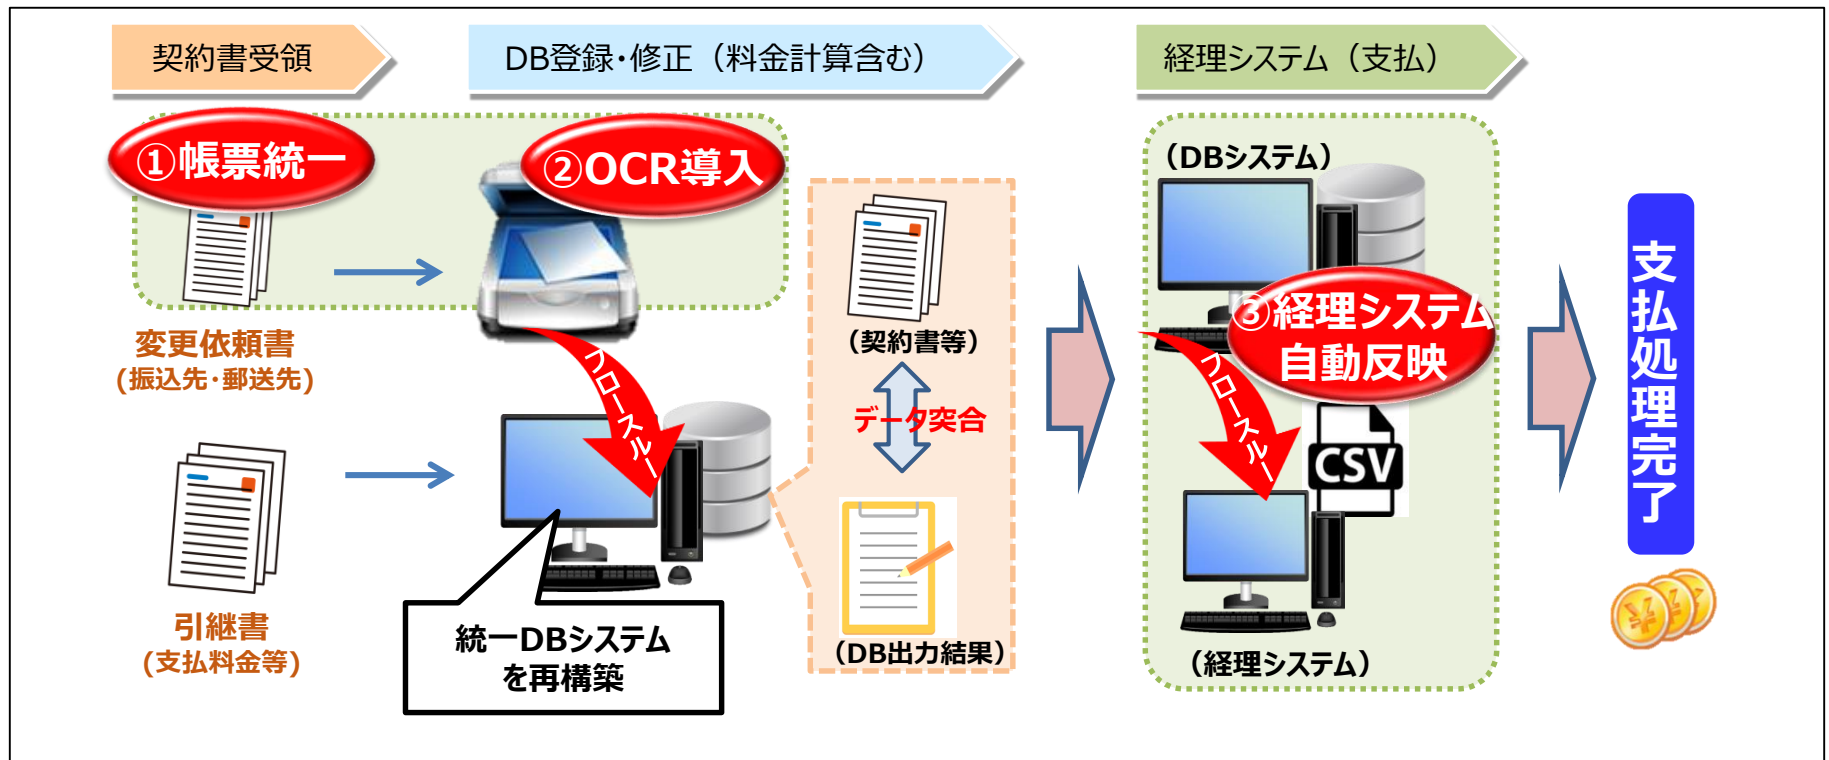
契約書受領

DB登録・修正（料金計算含む）

経理システム（支払）

①帳票統一

②OCR導入

変更依頼書
（振込先・郵送先）

フロースルー

（契約書等）

データ突合

（DB出力結果）

引継書
（支払料金等）

統一DBシステム
を再構築

（DBシステム）

③経理システム
自動反映

フロースルー

CSV

（経理システム）

支払処理完了